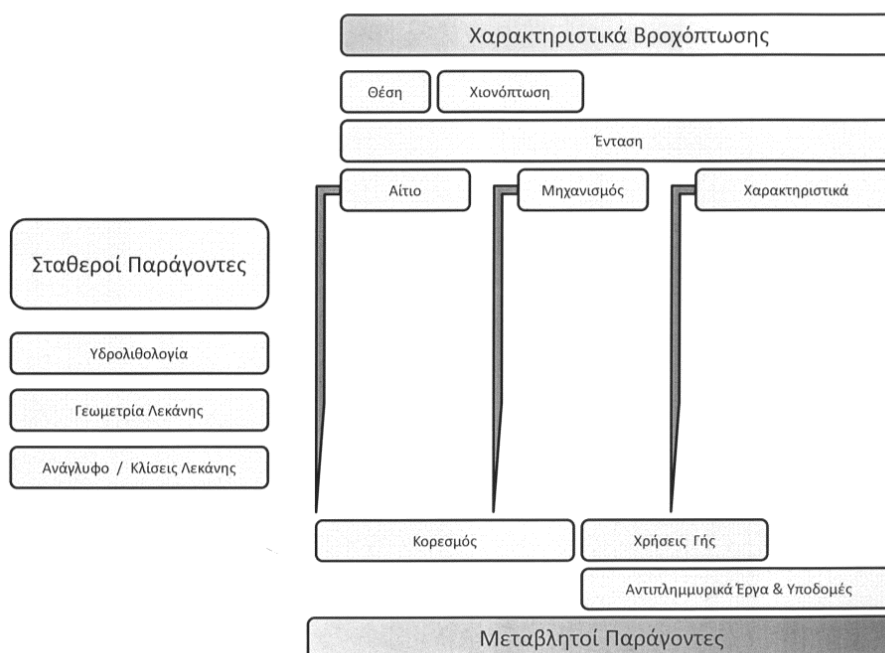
Χαρακτηριστικά Βροχόπτωσης

Θέση

Χιονόπτωση

Ένταση

Αίτιο

Μηχανισμός

Χαρακτηριστικά

Σταθεροί Παράγοντες

Υδρολιθολογία

Γεωμετρία Λεκάνης

Ανάγλυφο / Κλίσεις Λεκάνης

Κορεσμός

Χρήσεις Γής

Αντιπλημμυρικά Έργα & Υποδομές

Μεταβλητοί Παράγοντες